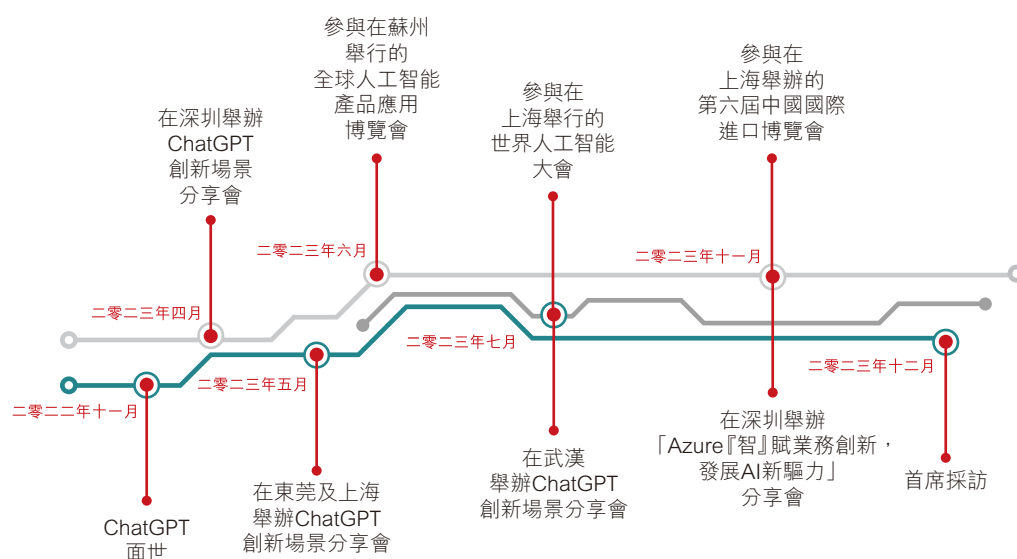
參與在蘇州舉行的全球人工智能產品應用博覽會

在深圳舉辦ChatGPT創新場景分享會

參與在上海舉行的世界人工智能大會

參與在上海舉辦的第六屆中國國際進口博覽會

二零二三年六月

二零二三年十一月

二零二三年四月

二零二三年七月

二零二三年十二月

二零二三年五月

二零二二年十一月

在深圳舉辦「Azure『智』賦業務創新，發展AI新驅力」分享會

在武漢舉辦ChatGPT創新場景分享會

首席採訪

在東莞及上海舉辦ChatGPT創新場景分享會

ChatGPT面世